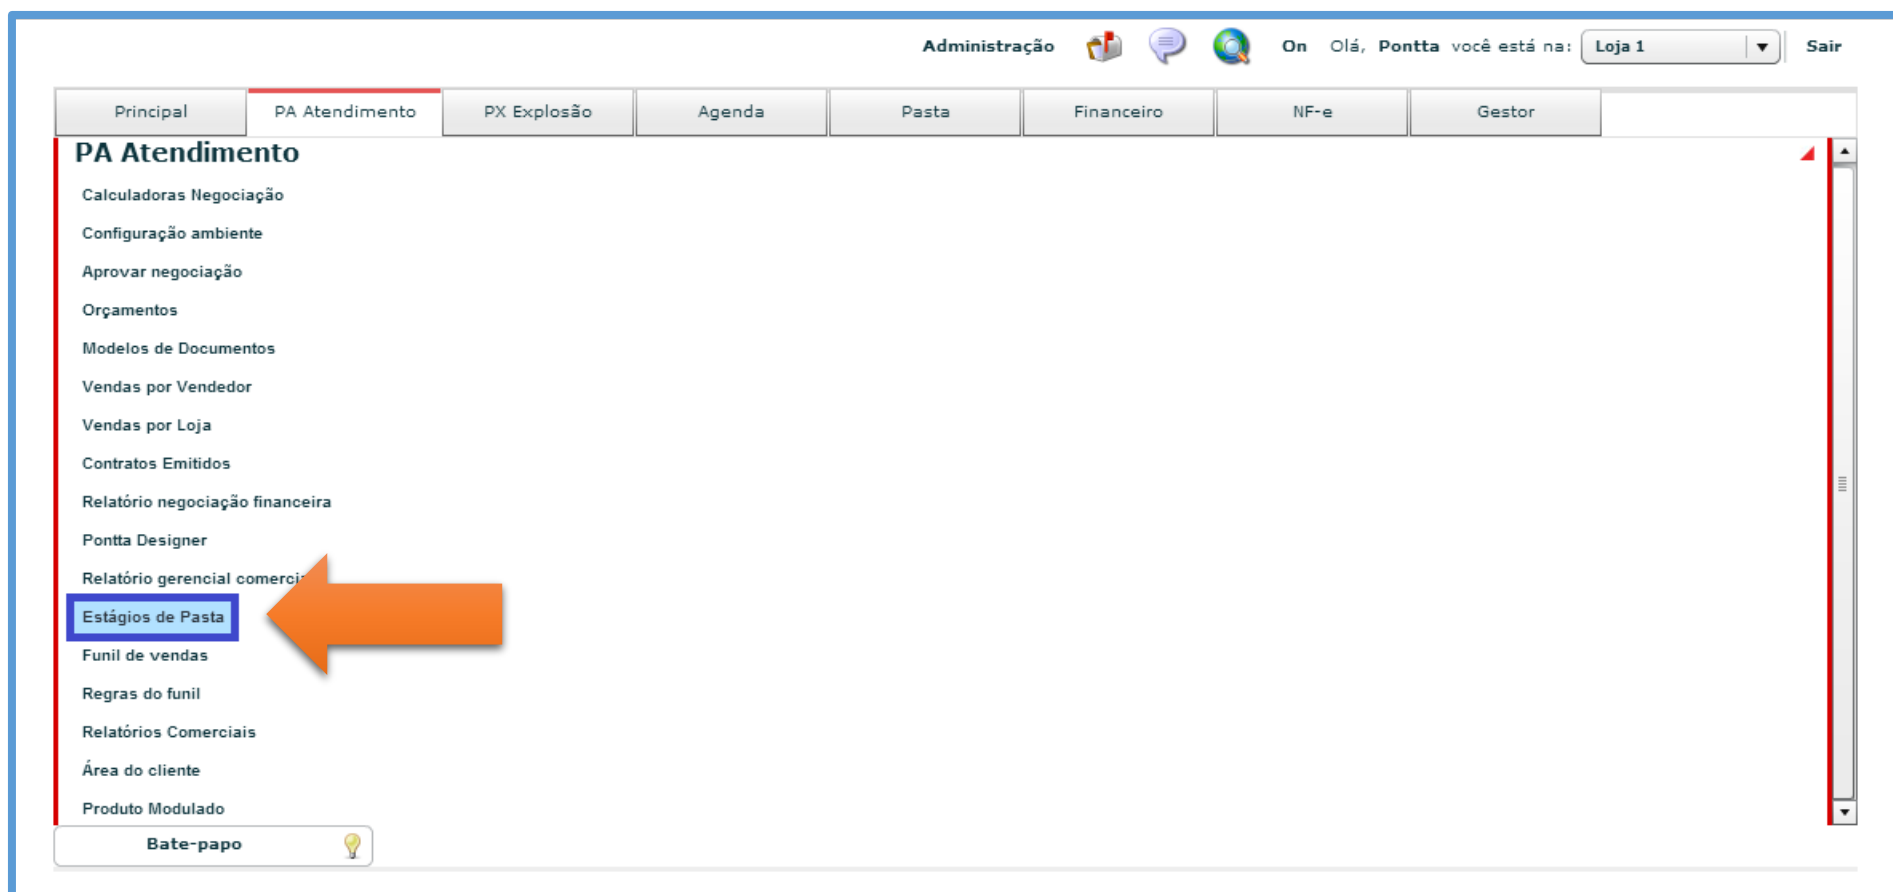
Administração On Olá, Pontta você está na: Loja 1 Sair

Principal | PA Atendimento | PX Explosão | Agenda | Pasta | Financeiro | NF-e | Gestor

PA Atendimento

Calculadoras Negociação

Configuração ambiente

Aprovar negociação

Orçamentos

Modelos de Documentos

Vendas por Vendedor

Vendas por Loja

Contratos Emitidos

Relatório negociação financeira

Pontta Designer

Relatório gerencial comerci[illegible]

Estágios de Pasta

Funil de vendas

Regras do funil

Relatórios Comerciais

Área do cliente

Produto Modulado

Bate-papo